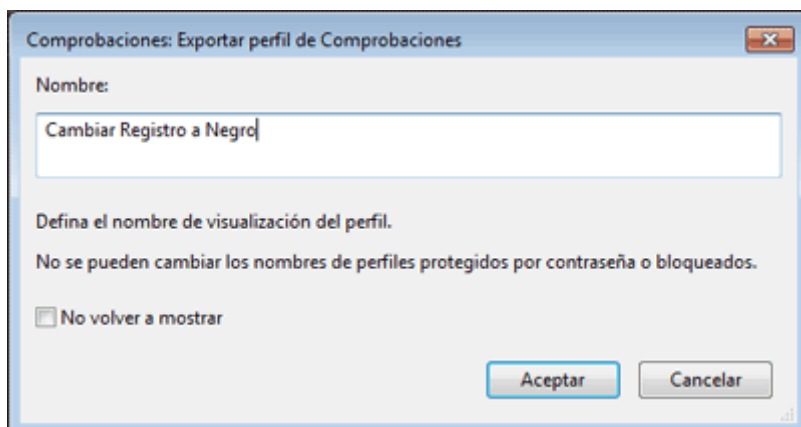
Comprobaciones: Exportar perfil de Comprobaciones

Nombre:

Cambiar Registro a Negro

Defina el nombre de visualización del perfil.

No se pueden cambiar los nombres de perfiles protegidos por contraseña o bloqueados.

No volver a mostrar

Aceptar

Cancelar